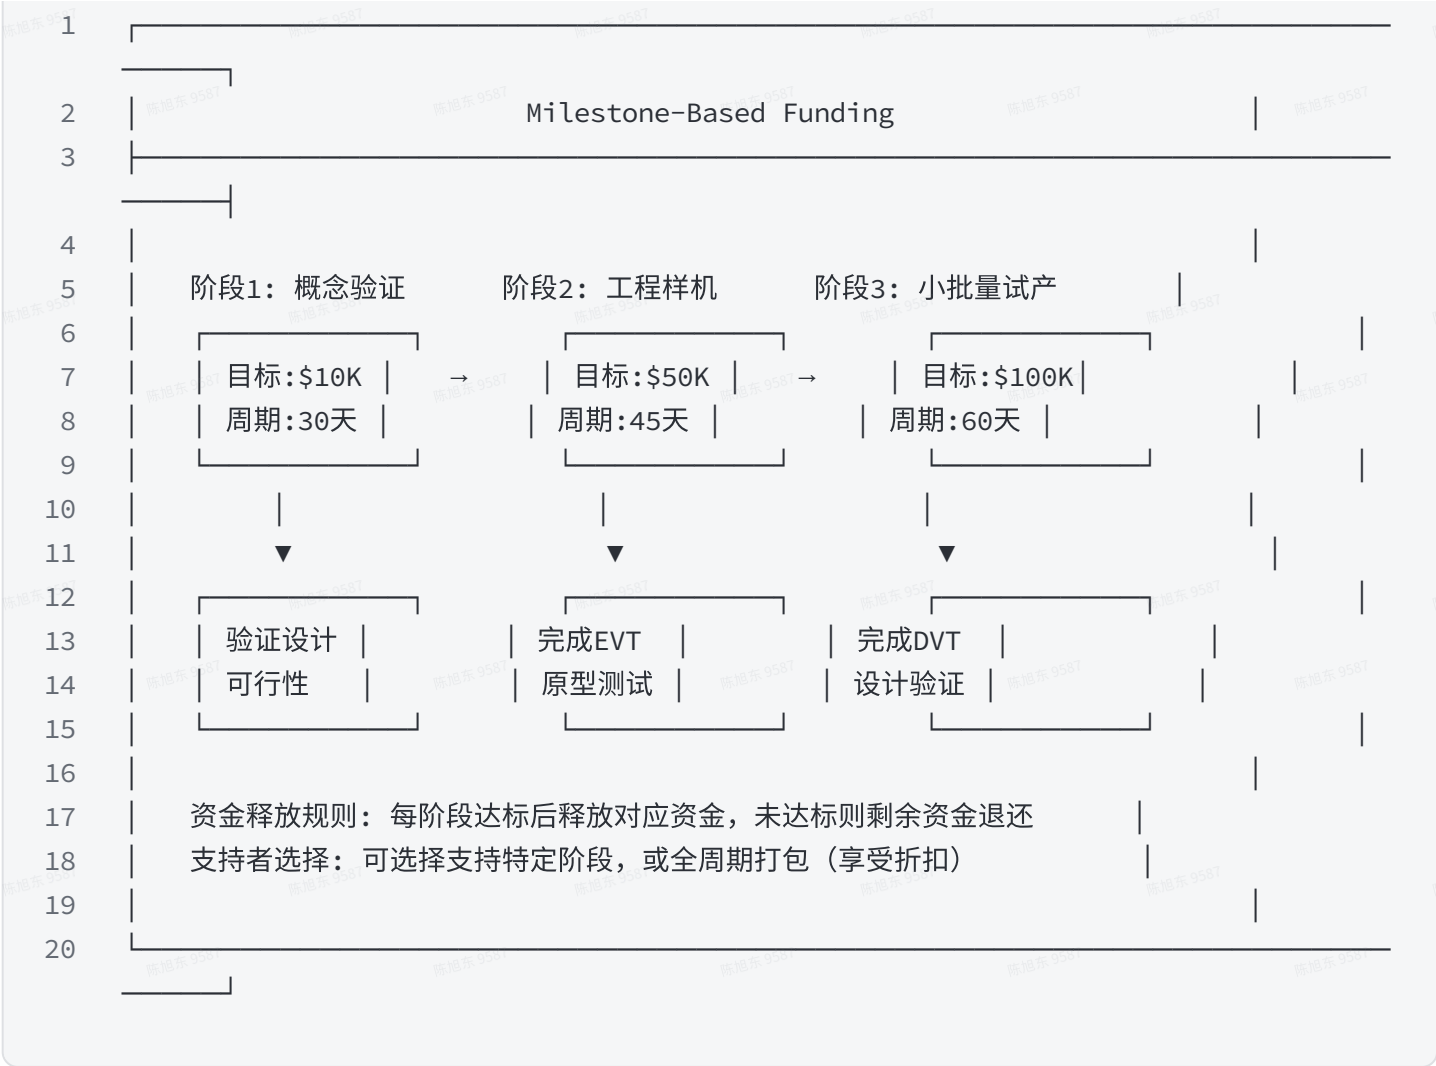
1

2 Milestone-Based Funding

3

4

5 阶段1: 概念验证 阶段2: 工程样机 阶段3: 小批量试产

6

7 目标:$10K → 目标:$50K → 目标:$100K

8 周期:30天 周期:45天 周期:60天

9

10

11 ▼ ▼ ▼

12

13 验证设计 完成EVT 完成DVT

14 可行性 原型测试 设计验证

15

16

17 资金释放规则: 每阶段达标后释放对应资金，未达标则剩余资金退还

18 支持者选择: 可选择支持特定阶段，或全周期打包（享受折扣）

19

20

陈旭东 9587